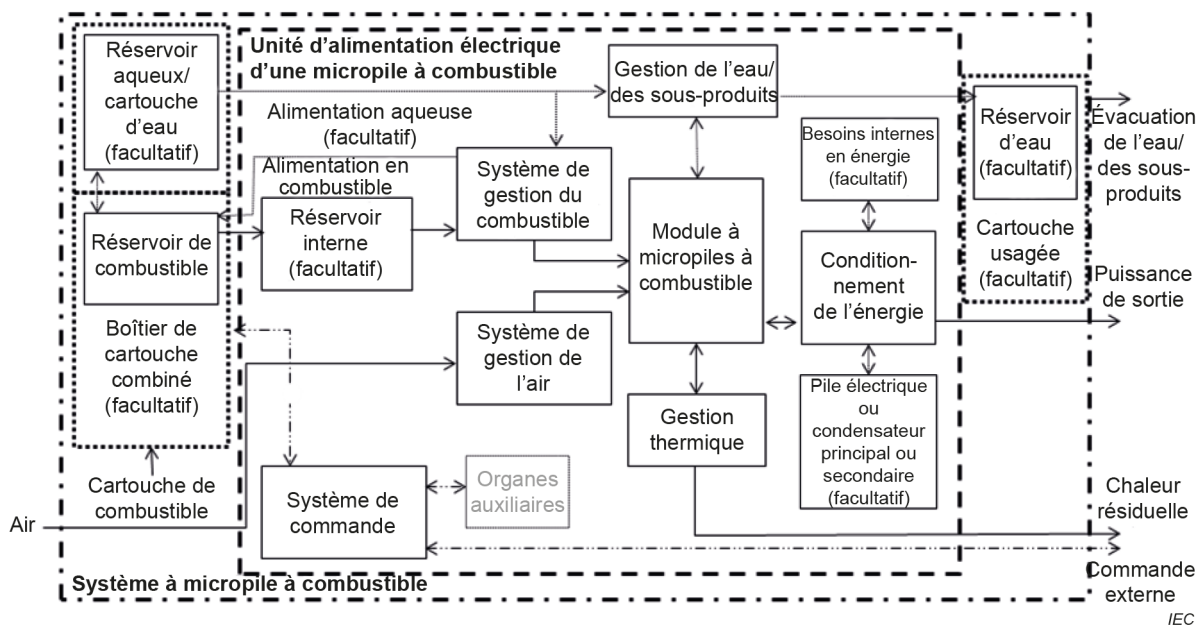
Réservoir aqueux/ cartouche d'eau (facultatif)

Unité d'alimentation électrique d'une micropile à combustible

Gestion de l'eau/ des sous-produits

Réservoir d'eau (facultatif)

Évacuation de l'eau/ des sous-produits

Alimentation aqueuse (facultatif)

Alimentation en combustible

Besoins internes en énergie (facultatif)

Système de gestion du combustible

Réservoir de combustible

Réservoir interne (facultatif)

Module à micropiles à combustible

Cartouche usagée (facultatif)

Condition-nement de l'énergie

Puissance de sortie

Boîtier de cartouche combiné (facultatif)

Système de gestion de l'air

Pile électrique ou condensateur principal ou secondaire (facultatif)

Gestion thermique

Cartouche de combustible

Système de commande

Organes auxiliaires

Air

Chaleur résiduelle

Système à micropile à combustible

Commande externe

IEC